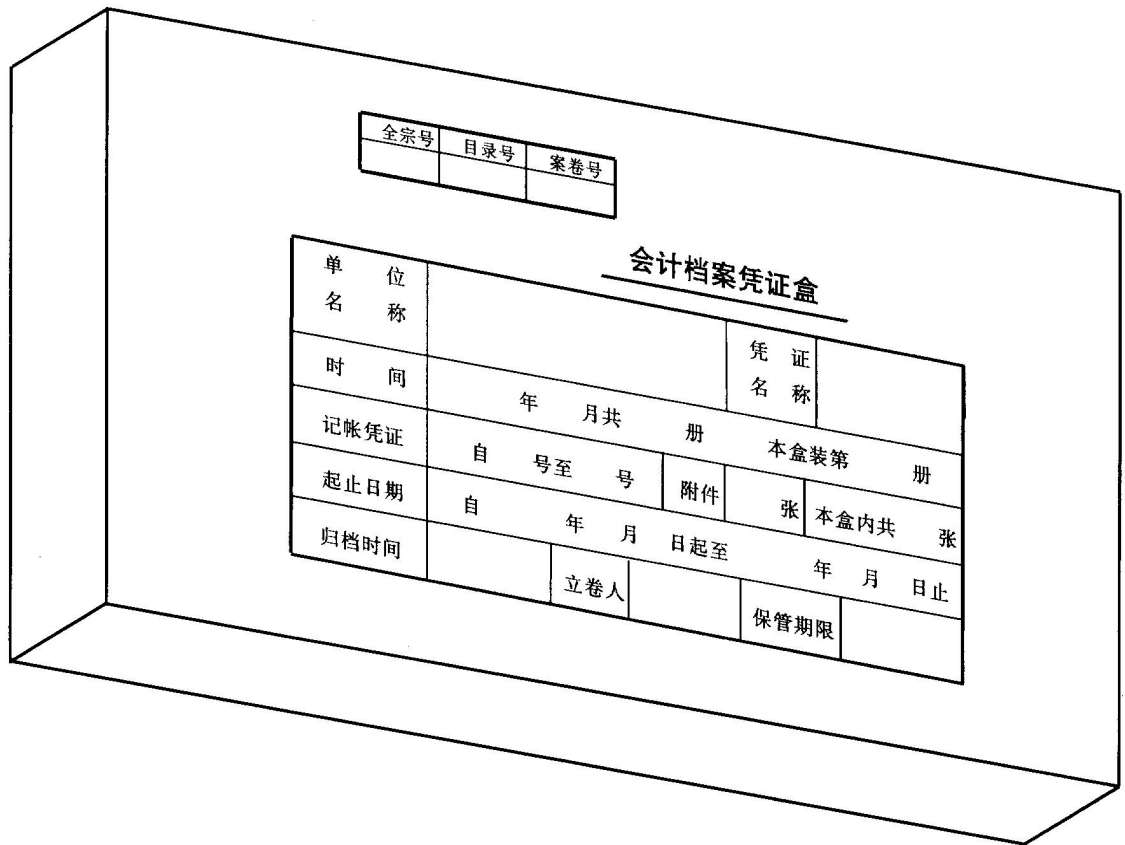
| 全宗号 | 目录号 | 案卷号 |
|---|---|---|
| | | |

会计档案凭证盒

| 单位名称 | | | | |
|---|---|---|---|---|
| 时间 | | | 凭证名称 | |
| 记帐凭证 | 年 月共 册 | | 本盒装第 册 | |
| 起止日期 | 自 号至 号 | 附件 | 张 | 本盒内共 张 |
| 归档时间 | 自 年 月 日起至 年 月 日止 | | | |
| | 立卷人 | | 保管期限 | |